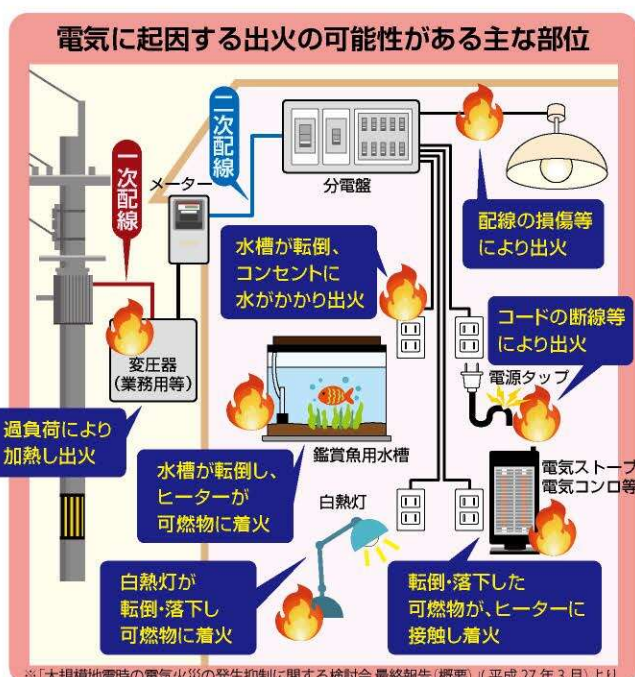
電気に起因する出火の可能性がある主な部位

一次配線

二次配線

メーター

分電盤

配線の損傷等により出火

水槽が転倒、コンセントに水がかかり出火

コードの断線等により出火

変圧器（業務用等）

電源タップ

過負荷により加熱し出火

鑑賞魚用水槽

水槽が転倒し、ヒーターが可燃物に着火

白熱灯

電気ストーブ
電気コンロ等

白熱灯が転倒・落下し可燃物に着火

転倒・落下した可燃物が、ヒーターに接触し着火

※「大規模地震時の電気火災の発生抑制に関する検討会 最終報告（概要）」（平成27年3月）より